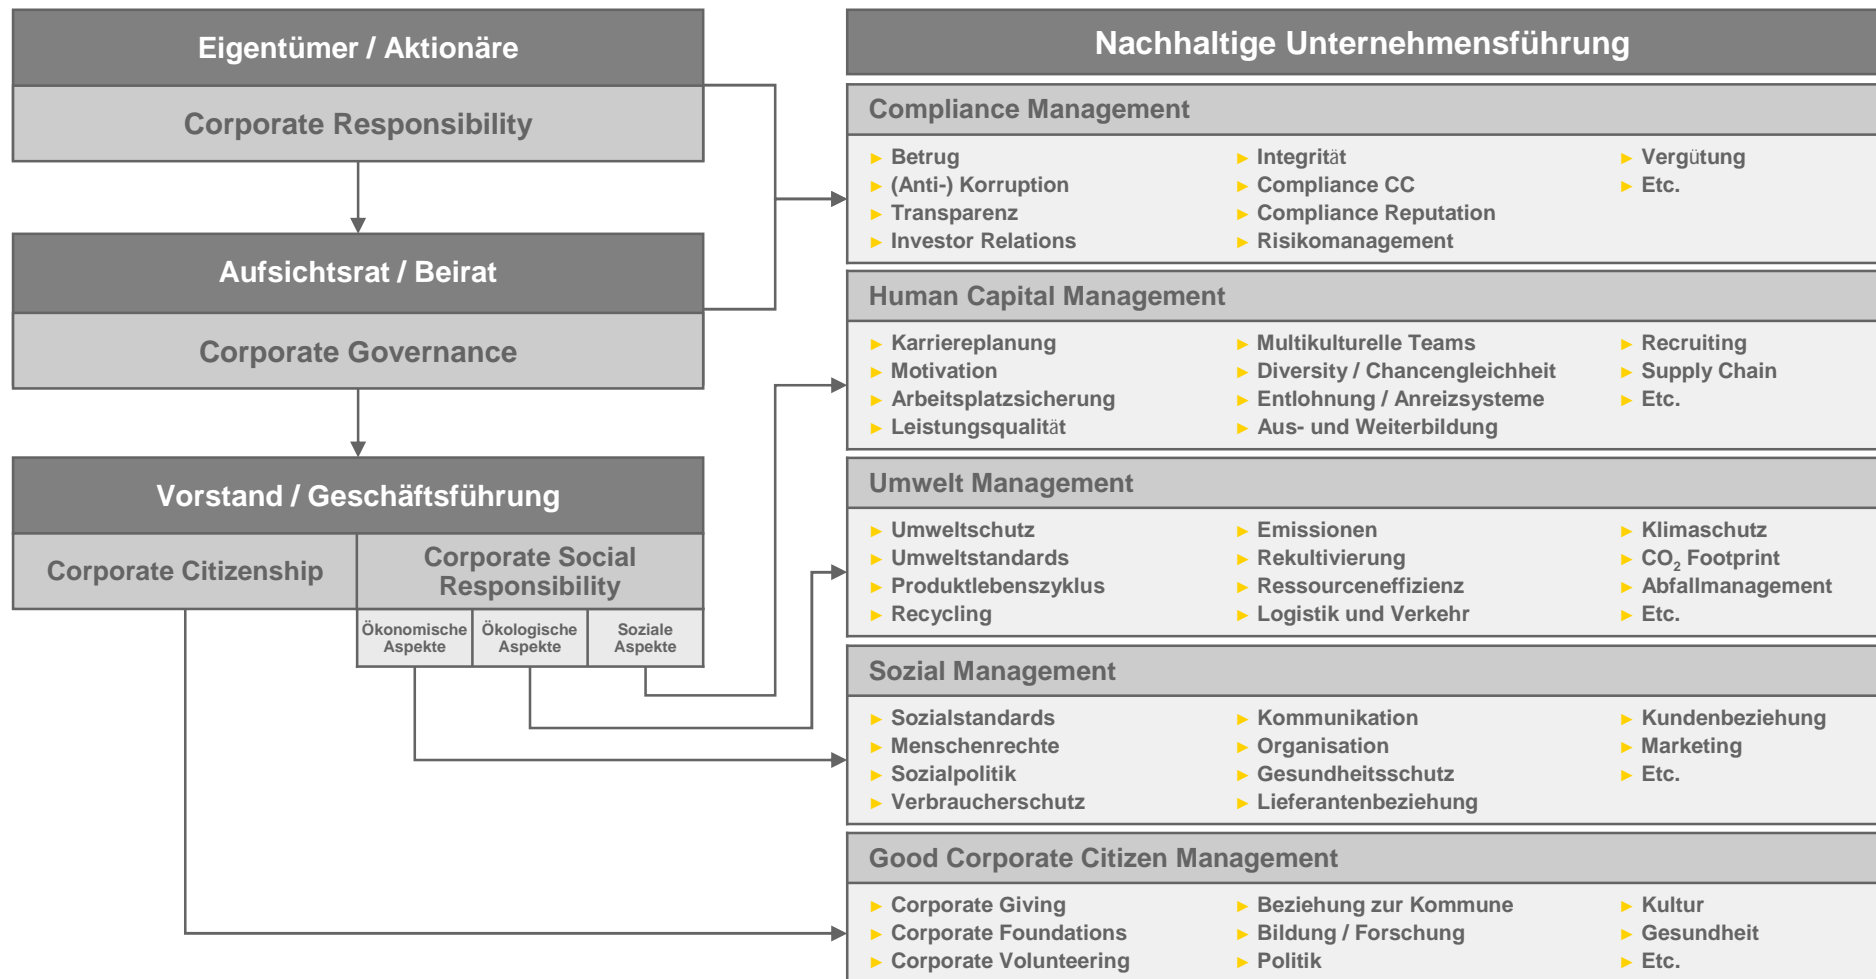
Eigentümer / Aktionäre

Corporate Responsibility

Aufsichtsrat / Beirat

Corporate Governance

Vorstand / Geschäftsführung

Corporate Citizenship

Corporate Social Responsibility

Ökonomische Aspekte

Ökologische Aspekte

Soziale Aspekte

Nachhaltige Unternehmensführung

Compliance Management

- Betrug
- (Anti-) Korruption
- Transparenz
- Investor Relations
- Integrität
- Compliance CC
- Compliance Reputation
- Risikomanagement
- Vergütung
- Etc.

Human Capital Management

- Karriereplanung
- Motivation
- Arbeitsplatzsicherung
- Leistungsqualität
- Multikulturelle Teams
- Diversity / Chancengleichheit
- Entlohnung / Anreizsysteme
- Aus- und Weiterbildung
- Recruiting
- Supply Chain
- Etc.

Umwelt Management

- Umweltschutz
- Umweltstandards
- Produktlebenszyklus
- Recycling
- Emissionen
- Rekultivierung
- Ressourceneffizienz
- Logistik und Verkehr
- Klimaschutz
- $CO_2$ Footprint
- Abfallmanagement
- Etc.

Sozial Management

- Sozialstandards
- Menschenrechte
- Sozialpolitik
- Verbraucherschutz
- Kommunikation
- Organisation
- Gesundheitsschutz
- Lieferantenbeziehung
- Kundenbeziehung
- Marketing
- Etc.

Good Corporate Citizen Management

- Corporate Giving
- Corporate Foundations
- Corporate Volunteering
- Beziehung zur Kommune
- Bildung / Forschung
- Politik
- Kultur
- Gesundheit
- Etc.